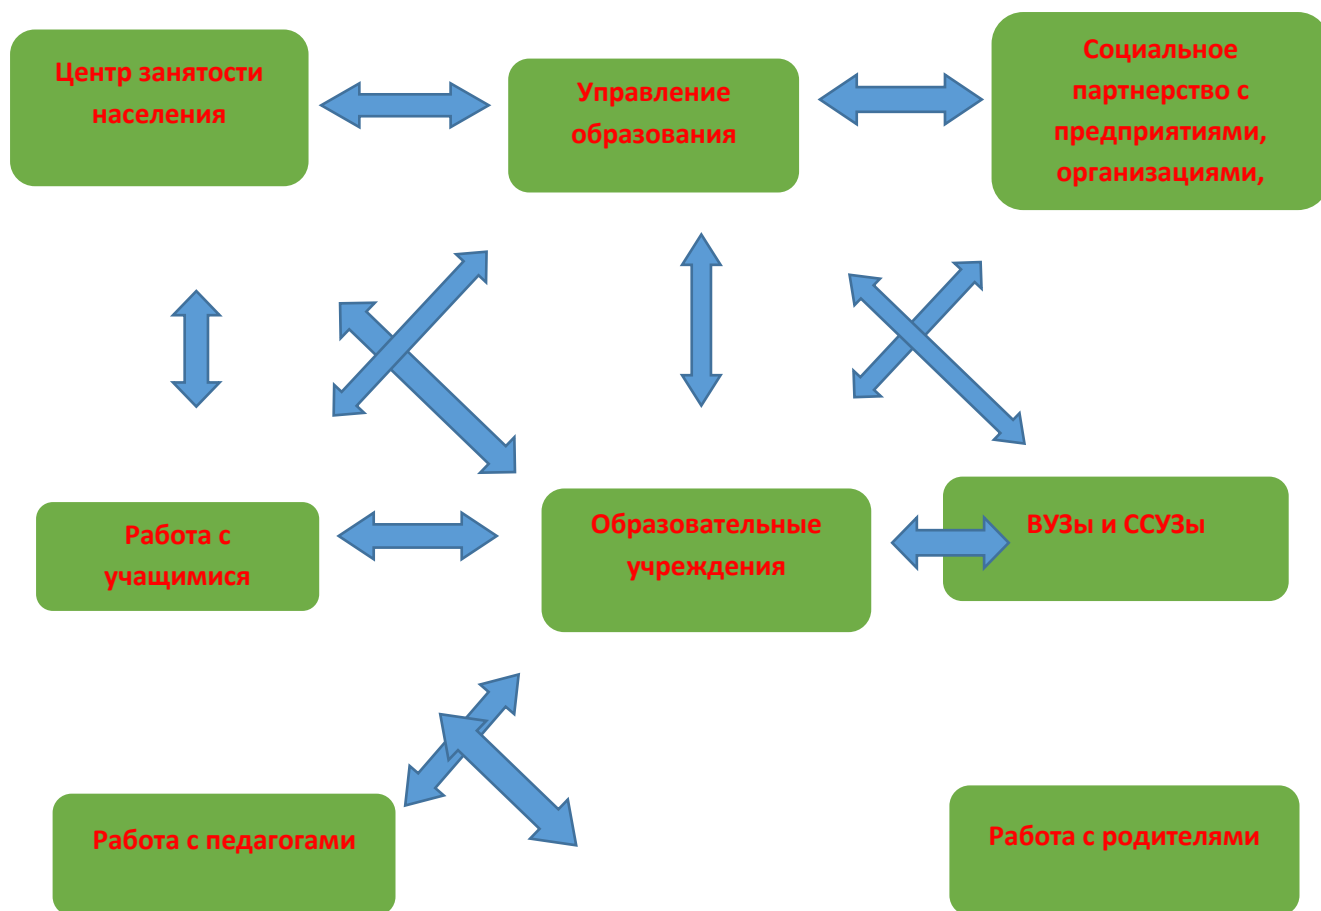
Центр занятости населения

Управление образования

Социальное партнерство с предприятиями, организациями,

Работа с учащимися

Образовательные учреждения

ВУЗы и ССУЗы

Работа с педагогами

Работа с родителями